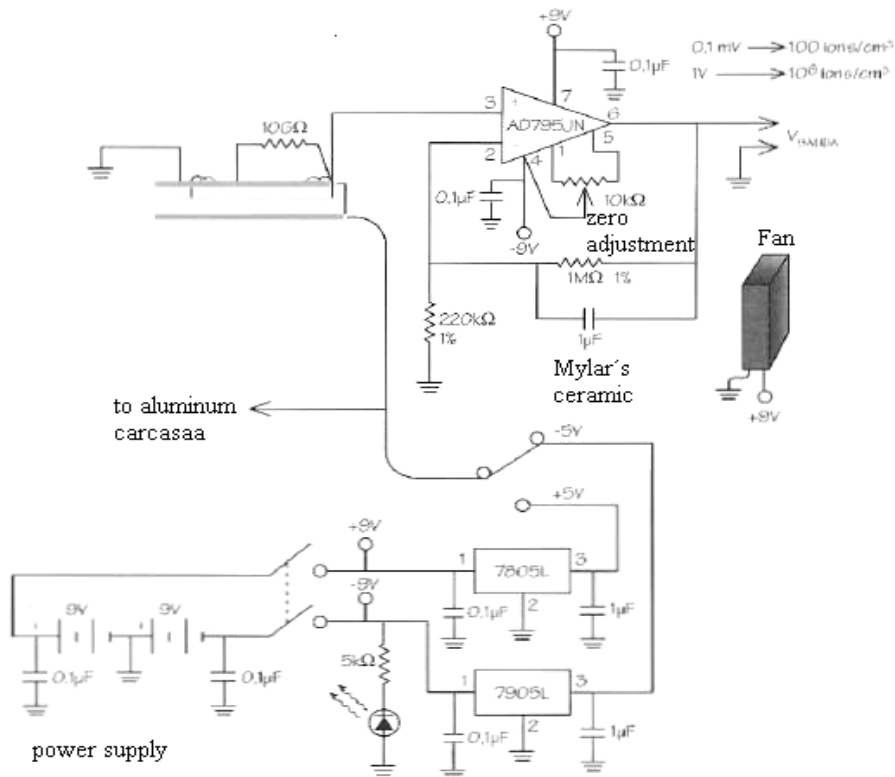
+9V

0,1µF

0,1 mV → 100 ions/cm³
1V → 10⁶ ions/cm³

10GΩ

3 + 7 6
AD795JN
2 − 4 5
1

V_SAIDA

0,1µF

10kΩ

-9V

zero adjustment

Fan

1MΩ 1%

220kΩ 1%

1µF

Mylar´s ceramic

+9V

to aluminum carcasaa

-5V

+5V

+9V

1 7805L 3

-9V

0,1µF 2

1µF

9V 9V

0,1µF 0,1µF

5kΩ

1 7905L 3

0,1µF 2

1µF

power supply